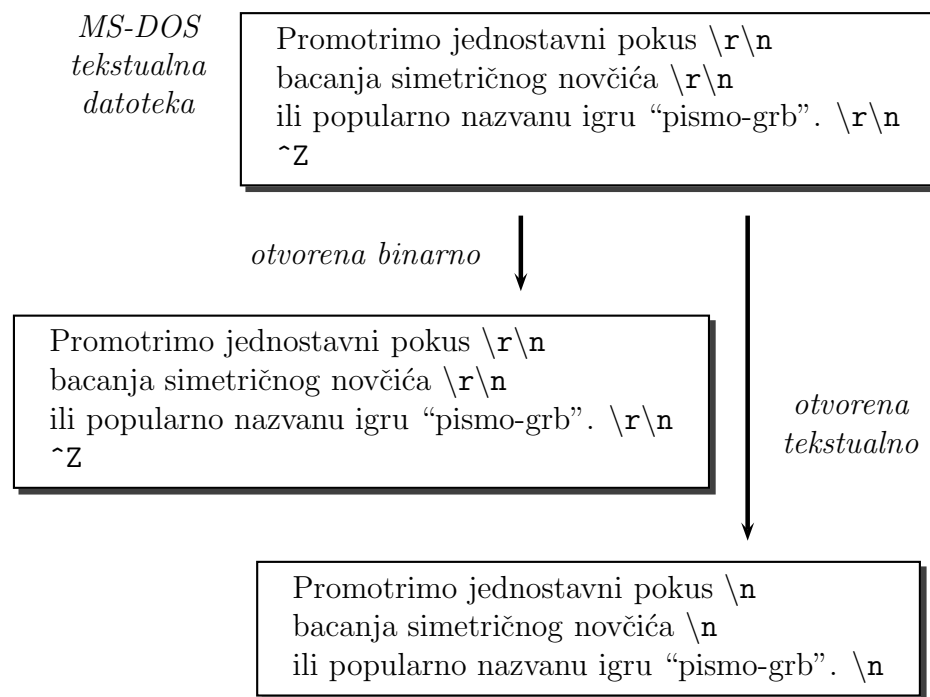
MS-DOS tekstualna datoteka

Promotrimo jednostavni pokus \r\n
bacanja simetričnog novčića \r\n
ili popularno nazvanu igru “pismo-grb”. \r\n
^Z

otvorena binarno

Promotrimo jednostavni pokus \r\n
bacanja simetričnog novčića \r\n
ili popularno nazvanu igru “pismo-grb”. \r\n
^Z

otvorena tekstualno

Promotrimo jednostavni pokus \n
bacanja simetričnog novčića \n
ili popularno nazvanu igru “pismo-grb”. \n